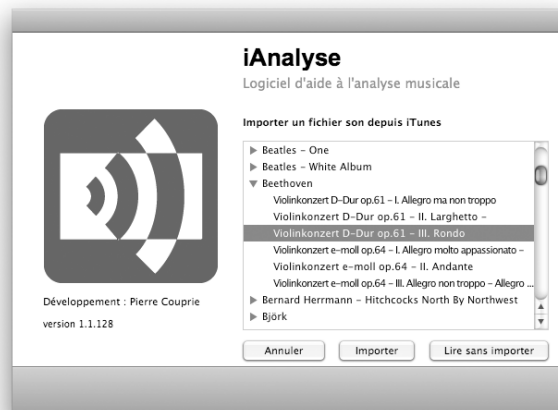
iAnalyse
Logiciel d'aide à l'analyse musicale

Importer un fichier son depuis iTunes

Beatles - One
Beatles - White Album
Beethoven
Violinkonzert D-Dur op.61 - I. Allegro ma non troppo
Violinkonzert D-Dur op.61 - II. Larghetto -
Violinkonzert D-Dur op.61 - III. Rondo
Violinkonzert e-moll op.64 - I. Allegro molto appassionato -
Violinkonzert e-moll op.64 - II. Andante
Violinkonzert e-moll op.64 - III. Allegro non troppo - Allegro ...
Bernard Herrmann - Hitchcocks North By Northwest
Björk

Développement : Pierre Couprie

version 1.1.128

Annuler
Importer
Lire sans importer